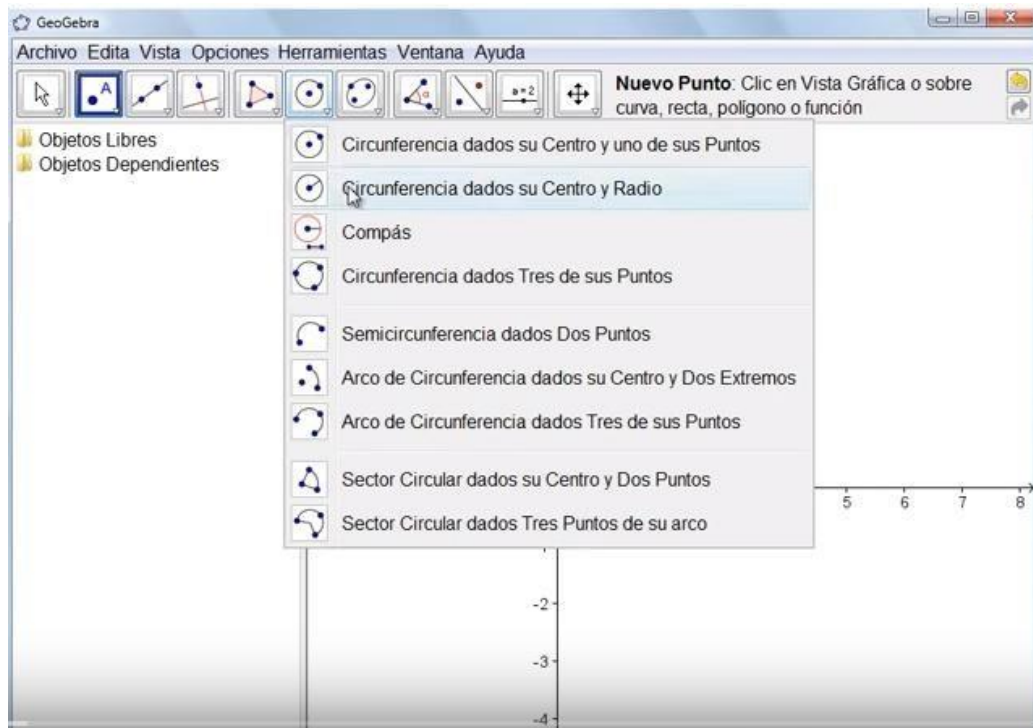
GeoGebra

Archivo Edita Vista Opciones Herramientas Ventana Ayuda

a=2

**Nuevo Punto**: Clic en Vista Gráfica o sobre curva, recta, polígono o función

Objetos Libres
Objetos Dependientes

Circunferencia dados su Centro y uno de sus Puntos
Circunferencia dados su Centro y Radio
Compás
Circunferencia dados Tres de sus Puntos

Semicircunferencia dados Dos Puntos
Arco de Circunferencia dados su Centro y Dos Extremos
Arco de Circunferencia dados Tres de sus Puntos

Sector Circular dados su Centro y Dos Puntos
Sector Circular dados Tres Puntos de su arco

5 6 7 8

-2
-3
-4